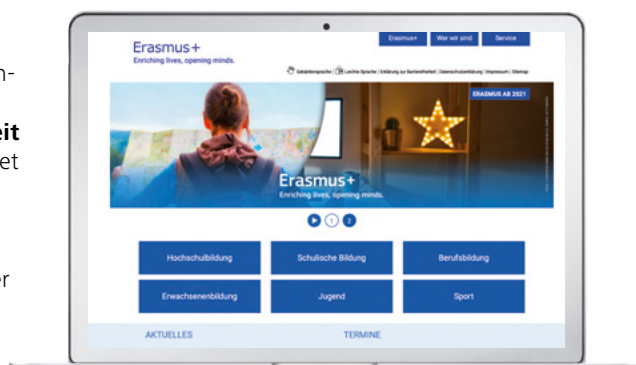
n-

eit
et

er

Erasmus+
Enriching lives, opening minds.

Erasmus+
Wer wir sind
Service

Gebärdensprache | Leichte Sprache | Erklärung zur Barrierefreiheit | Datenschutzerklärung | Impressum | Sitemap

ERASMUS AB 2021

Erasmus+
Enriching lives, opening minds.

1
2

Hochschulbildung
Schulische Bildung
Berufsbildung
Erwachsenenbildung
Jugend
Sport

AKTUELLES
TERMINE